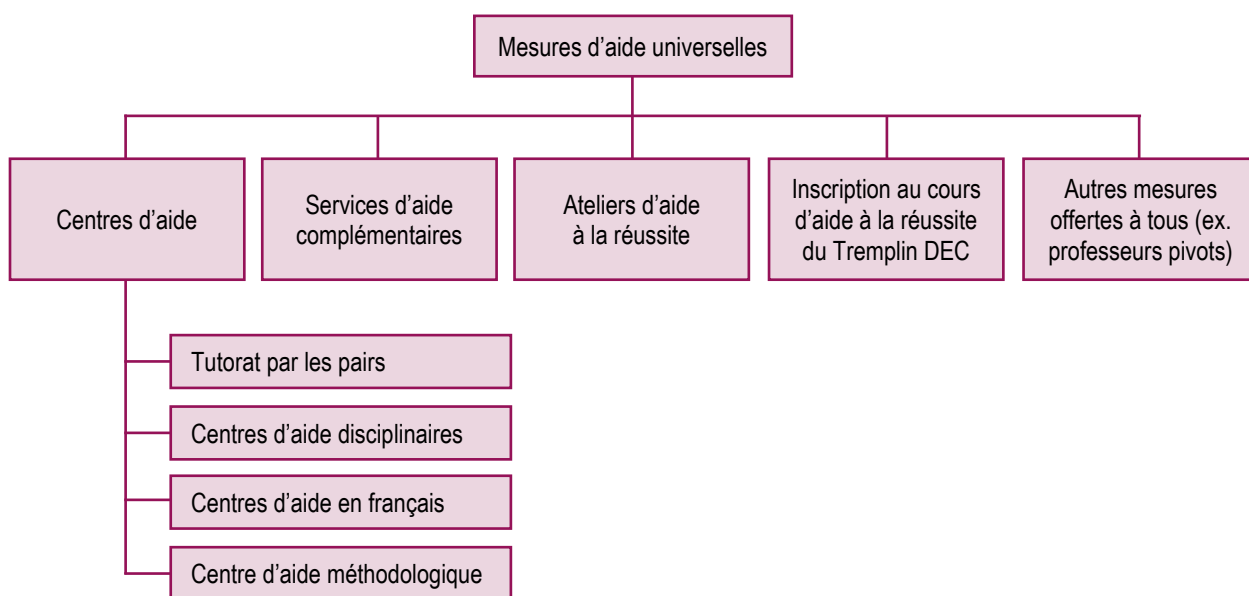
Mesures d'aide universelles

Centres d'aide

Services d'aide complémentaires

Ateliers d'aide à la réussite

Inscription au cours d'aide à la réussite du Tremplin DEC

Autres mesures offertes à tous (ex. professeurs pivots)

Tutorat par les pairs

Centres d'aide disciplinaires

Centres d'aide en français

Centre d'aide méthodologique